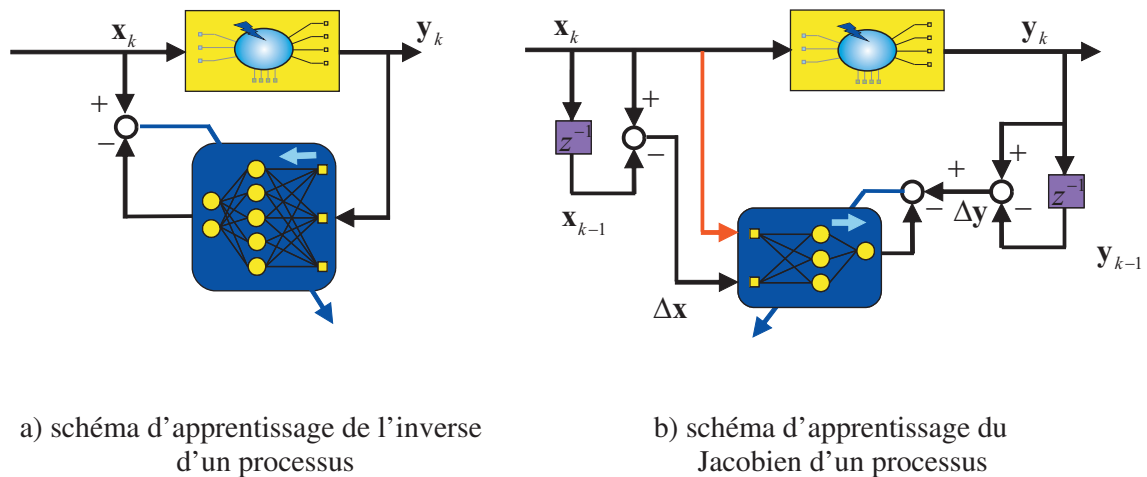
$\mathbf{x}_k$

$\mathbf{y}_k$

+

−

a) schéma d'apprentissage de l'inverse d'un processus

$\mathbf{x}_k$

$\mathbf{y}_k$

$z^{-1}$

+

−

$\mathbf{x}_{k-1}$

$\Delta\mathbf{x}$

−

+

+

−

$\Delta\mathbf{y}$

$z^{-1}$

$\mathbf{y}_{k-1}$

b) schéma d'apprentissage du Jacobien d'un processus